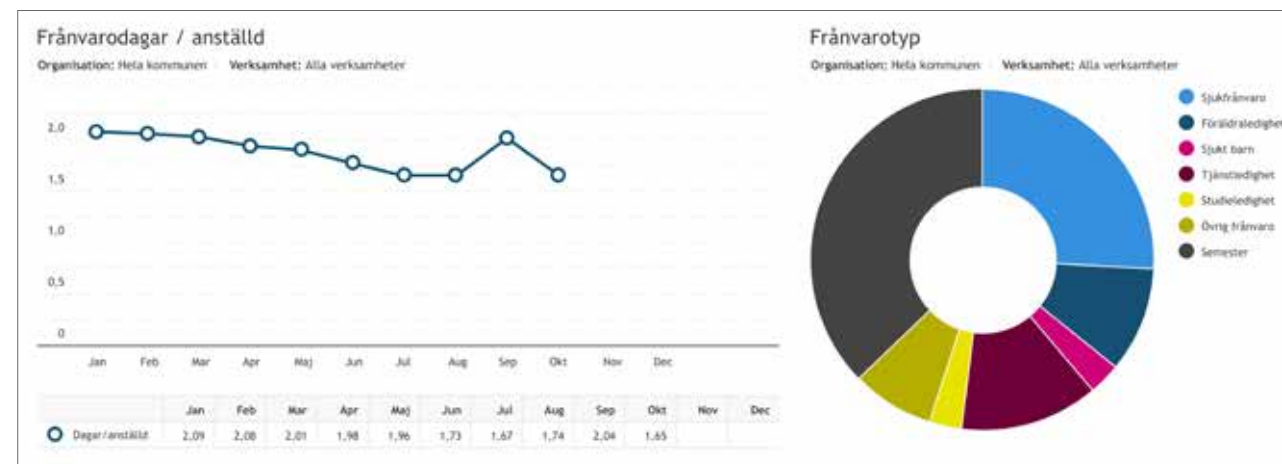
Frånvarodagar / anställd

Organisation: Hela kommunen | Verksamhet: Alla verksamheter

2,0
1,5
1,0
0,5
0

Jan Feb Mar Apr Maj Jun Jul Aug Sep Okt Nov Dec

| | Jan | Feb | Mar | Apr | Maj | Jun | Jul | Aug | Sep | Okt | Nov | Dec |
|---|---|---|---|---|---|---|---|---|---|---|---|---|
| Dagar/anställd | 2,09 | 2,08 | 2,01 | 1,98 | 1,96 | 1,73 | 1,67 | 1,74 | 2,04 | 1,65 | | |

Frånvarotyp

Organisation: Hela kommunen | Verksamhet: Alla verksamheter

Sjukfrånvaro
Föräldraledighet
Sjukt barn
Tjänstledighet
Studieledighet
Övrig frånvaro
Semester